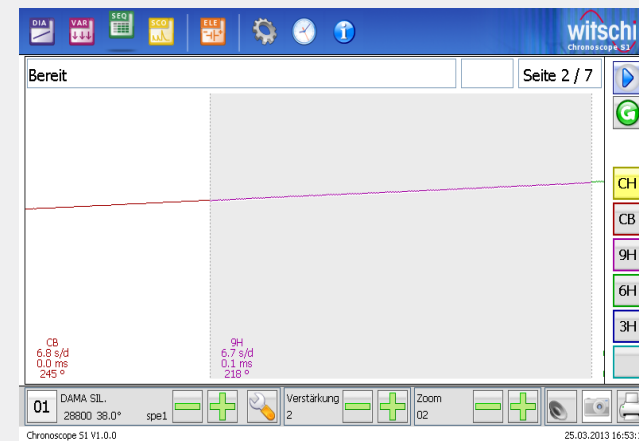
DIA VAR SEQ SCO ELE

witschi
Chronoscope S1

Bereit

Seite 2 / 7

CH
CB
9H
6H
3H

CB
6.8 s/d
0.0 ms
245 °

9H
6.7 s/d
0.1 ms
218 °

01 DAMA SIL.
28800 38.0° spe1

Verstärkung
2

Zoom
02

Chronoscope S1 V1.0.0

25.03.2013 16:53: